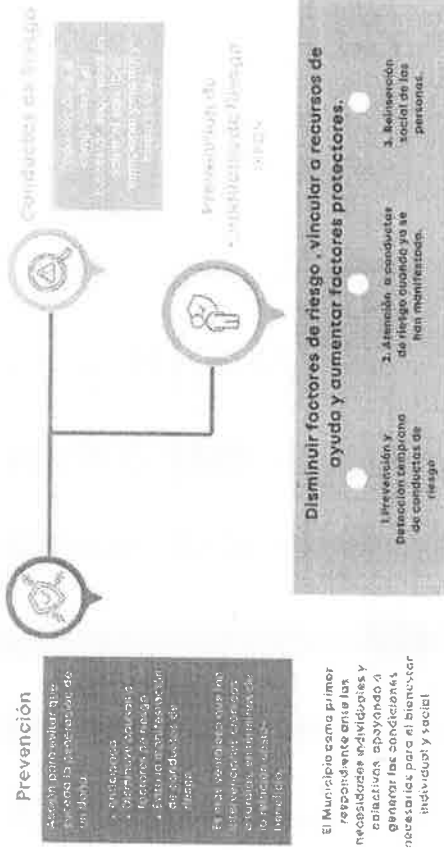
Prevención

Acción para evitar que se genere la presencia de un daño

• Anticiparse
• Identificar posibles factores de riesgo
• Evitar la aparición de conductas de riesgo

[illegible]

El Municipio como primer respondiente ante las necesidades individuales y colectivas, apoyando a generar las condiciones necesarias para el bienestar individual y social

Conductas de riesgo

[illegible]

Prevención de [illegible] de riesgo

Disminuir factores de riesgo , vincular a recursos de ayuda y aumentar factores protectores.

1. Prevención y Detección temprana de conductas de riesgo

2. Atención a conductas de riesgo cuando ya se han manifestado.

3. Reinserción social de las personas.